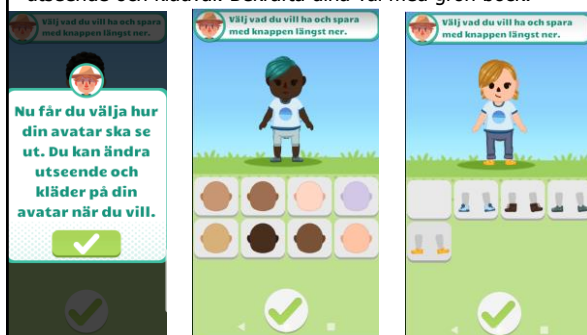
utseende och kläder. Bekräfta alla val med grön bock.

Nu får du välja hur din avatar ska se ut. Du kan ändra utseende och kläder på din avatar när du vill.

Välj vad du vill ha och spara med knappen längst ner.

Välj vad du vill ha och spara med knappen längst ner.